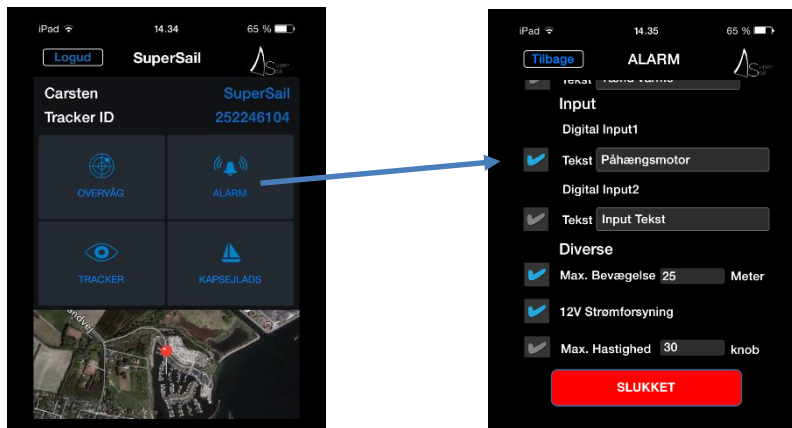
iPad 14.34 65 %

Logud SuperSail Super Sail

Carsten SuperSail
Tracker ID 252246104

OVERVÅG
ALARM
TRACKER
KAPSEJLADS

iPad 14.35 65 %

Tilbage ALARM Super Sail

Tekst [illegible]

Input

Digital Input1

Tekst Påhængsmotor

Digital Input2

Tekst Input Tekst

Diverse

Max. Bevægelse 25 Meter

12V Strømforsyning

Max. Hastighed 30 knob

SLUKKET